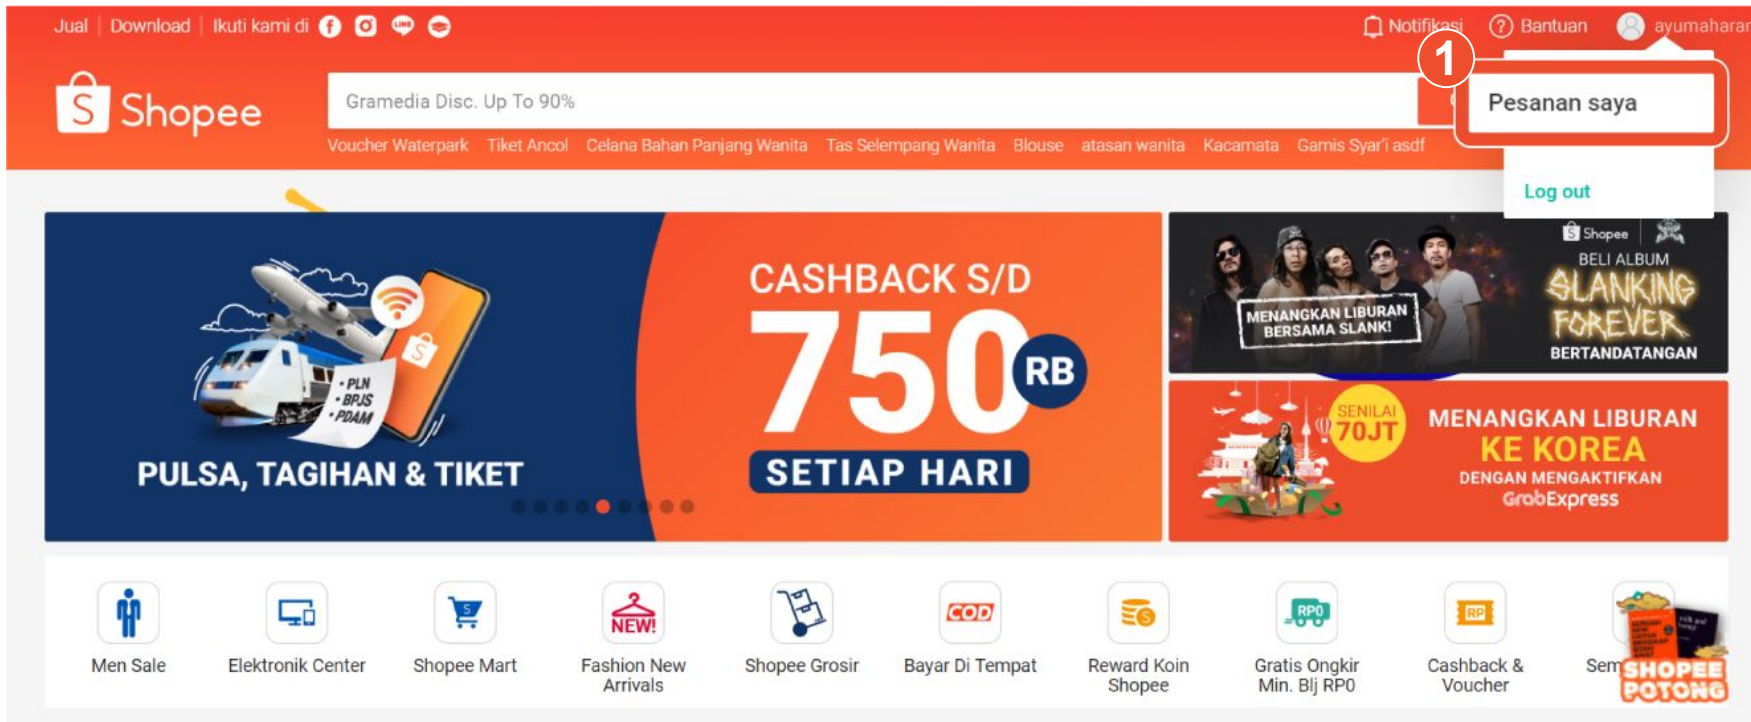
Jual | Download | Ikuti kami di

Notifikasi ? Bantuan ayumaharan

1

Pesanan saya

Log out

Shopee

Gramedia Disc. Up To 90%

Voucher Waterpark Tiket Ancol Celana Bahan Panjang Wanita Tas Selempang Wanita Blouse atasan wanita Kacamata Gamis Syar'i asdf

•PLN •BPJS •PDAM

PULSA, TAGIHAN & TIKET

CASHBACK S/D

750 RB

SETIAP HARI

Shopee

BELI ALBUM

SLANKING FOREVER

BERTANDATANGAN

MENANGKAN LIBURAN BERSAMA SLANK!

SENILAI 70JT

MENANGKAN LIBURAN KE KOREA

DENGAN MENGAKTIFKAN GrabExpress

Men Sale

Elektronik Center

Shopee Mart

NEW!

Fashion New Arrivals

Shopee Grosir

COD

Bayar Di Tempat

Reward Koin Shopee

RPO

Gratis Ongkir Min. Blj RPO

RP

Cashback & Voucher

Sem

SHOPEE POTONG